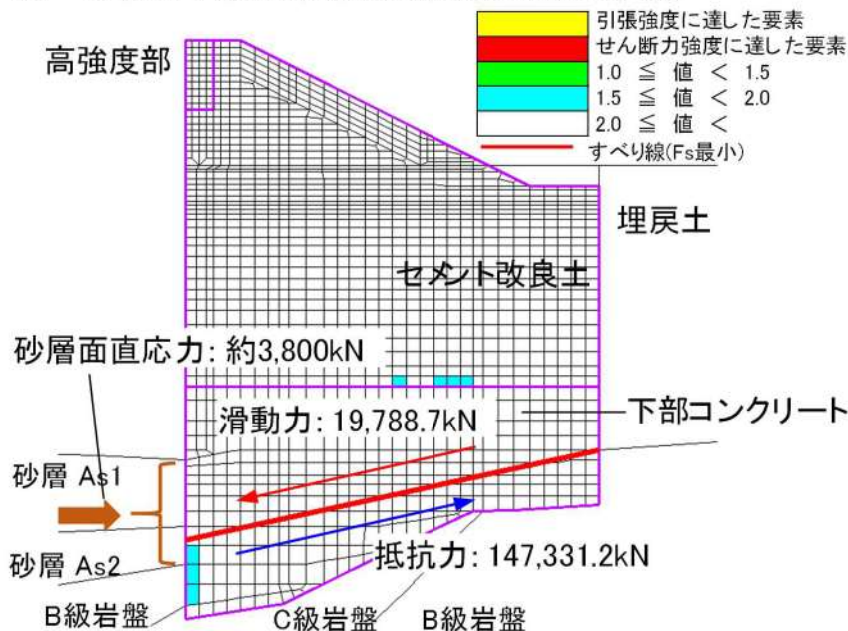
引張強度に達した要素
せん断力強度に達した要素
1.0 ≦ 値 ＜ 1.5
1.5 ≦ 値 ＜ 2.0
2.0 ≦ 値 ＜
すべり線(Fs最小)

高強度部

埋戻土

セメント改良土

砂層面直応力: 約3,800kN

滑動力: 19,788.7kN

下部コンクリート

砂層 As1

砂層 As2

抵抗力: 147,331.2kN

B級岩盤

C級岩盤

B級岩盤